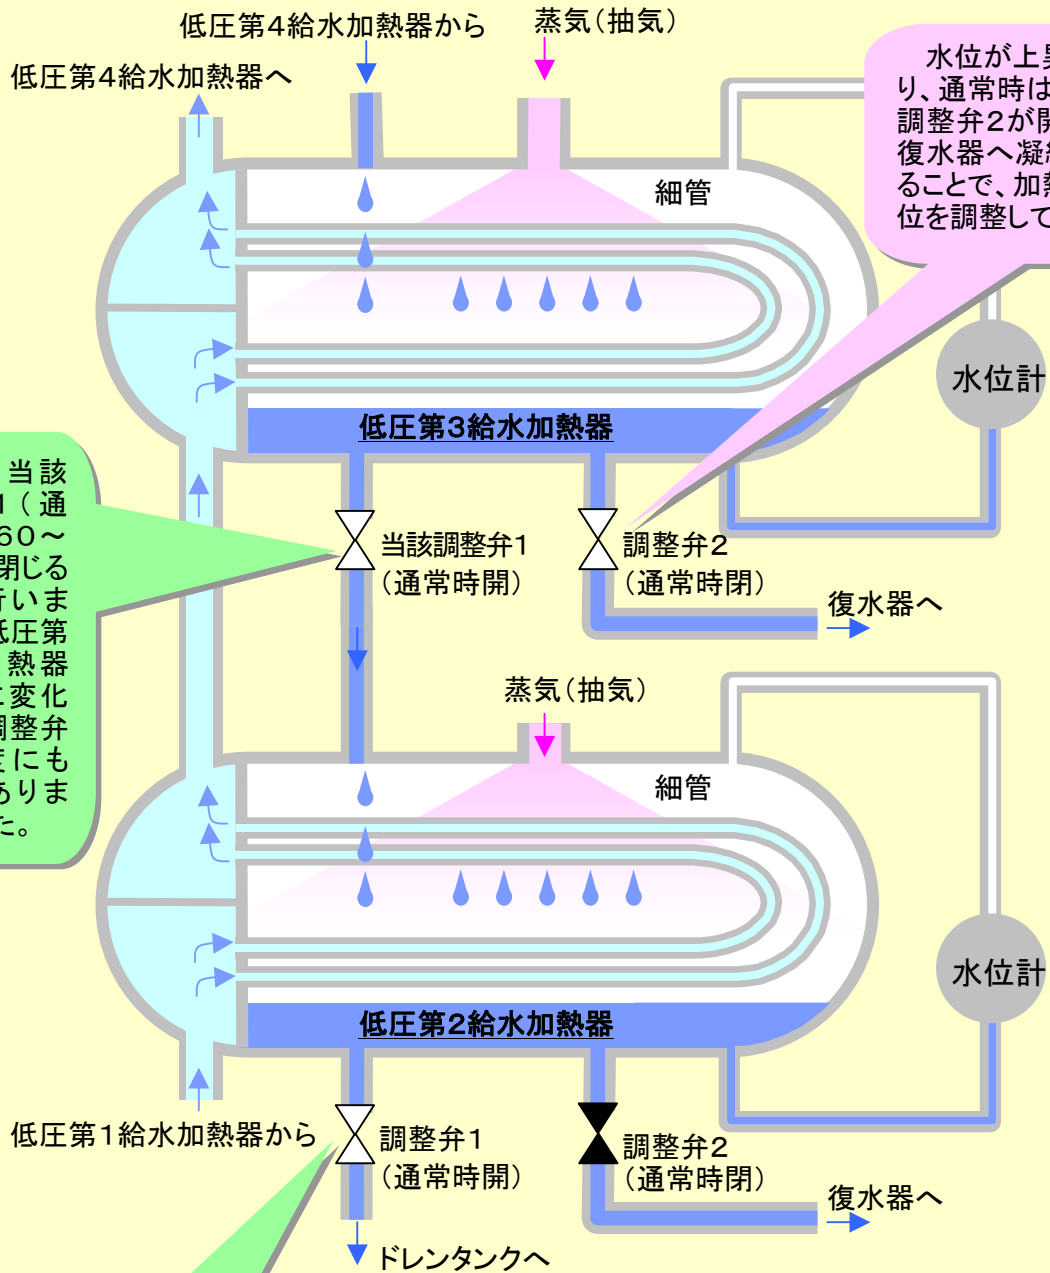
低圧第4給水加熱器から

蒸気（抽気）

低圧第4給水加熱器へ

水位が上昇 り、通常時は 調整弁2が開 復水器へ凝 ることで、加熱 位を調整して

細管

水位計

低圧第3給水加熱器

当該 1（通 60～ 閉じる ています 低圧第 熱器 変化 調整弁 にも ありま た。

当該調整弁1
（通常時開）

調整弁2
（通常時閉）

復水器へ

蒸気（抽気）

細管

水位計

低圧第2給水加熱器

低圧第1給水加熱器から

調整弁1
（通常時開）

調整弁2
（通常時閉）

復水器へ

ドレンタンクへ